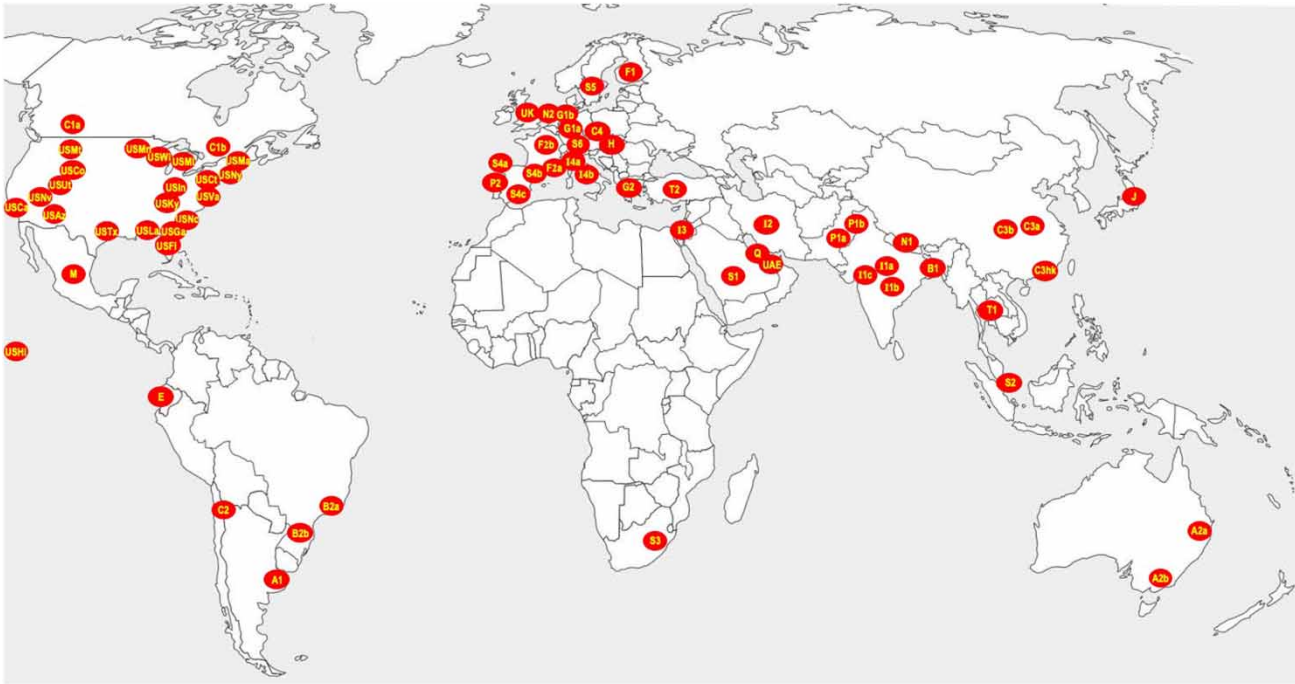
C1a
USMt
USMn
USWi
USMi
C1b
USMa
USNy
USCo
USUt
USCt
USIn
USVa
USKy
USNv
USCa
USAz
USNc
USTx
USLa
USGa
USFl
M
USHi
E
C2
B2a
B2b
A1
UK
N2
G1b
G1a
S5
F1
C4
S6
H
F2b
S4a
I4a
F2a
S4b
I4b
P2
S4c
G2
T2
I3
I2
Q
UAE
S1
P1b
P1a
N1
I1a
I1c
I1b
B1
C3b
C3a
C3hk
J
T1
S2
S3
A2a
A2b